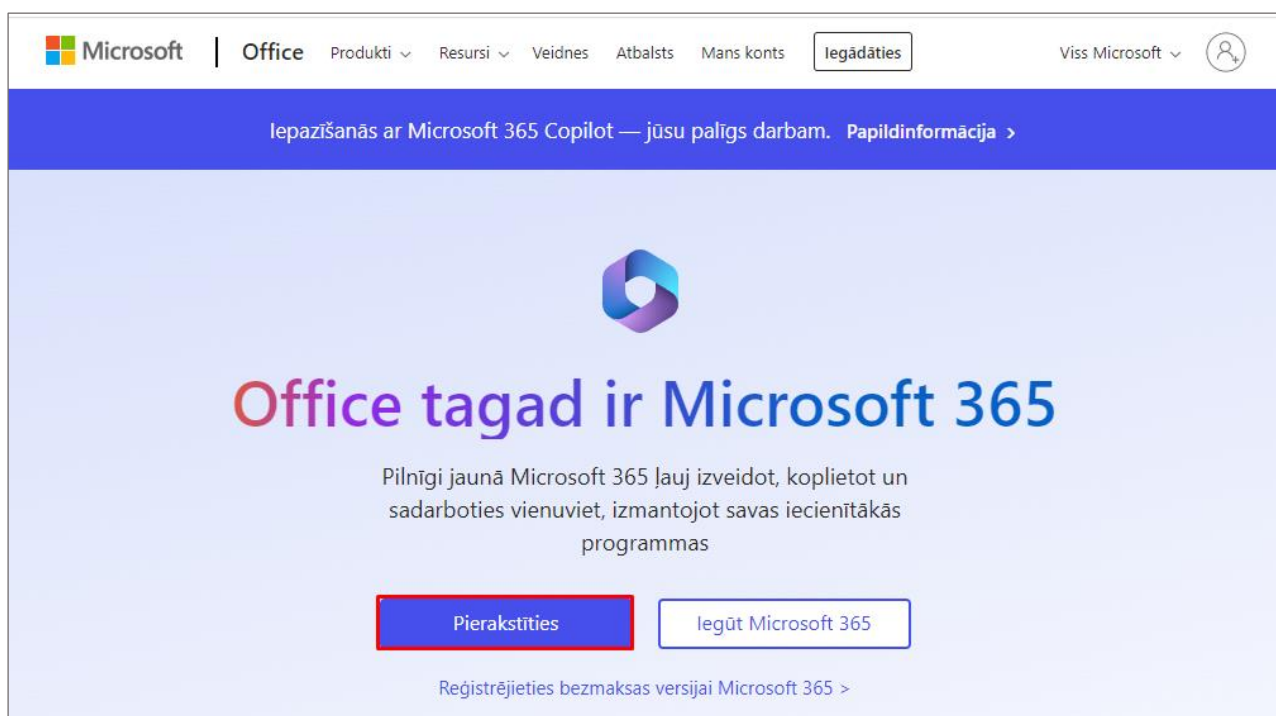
Microsoft | Office Produkti ⌵ Resursi ⌵ Veidnes Atbalsts Mans konts Iegādāties Viss Microsoft ⌵

Iepazīšanās ar Microsoft 365 Copilot — jūsu palīgs darbam. Papildinformācija >

Office tagad ir Microsoft 365

Pilnīgi jaunā Microsoft 365 ļauj izveidot, koplietot un sadarboties vienuviet, izmantojot savas iecienītākās programmas

Pierakstīties

Iegūt Microsoft 365

Reģistrējieties bezmaksas versijai Microsoft 365 >